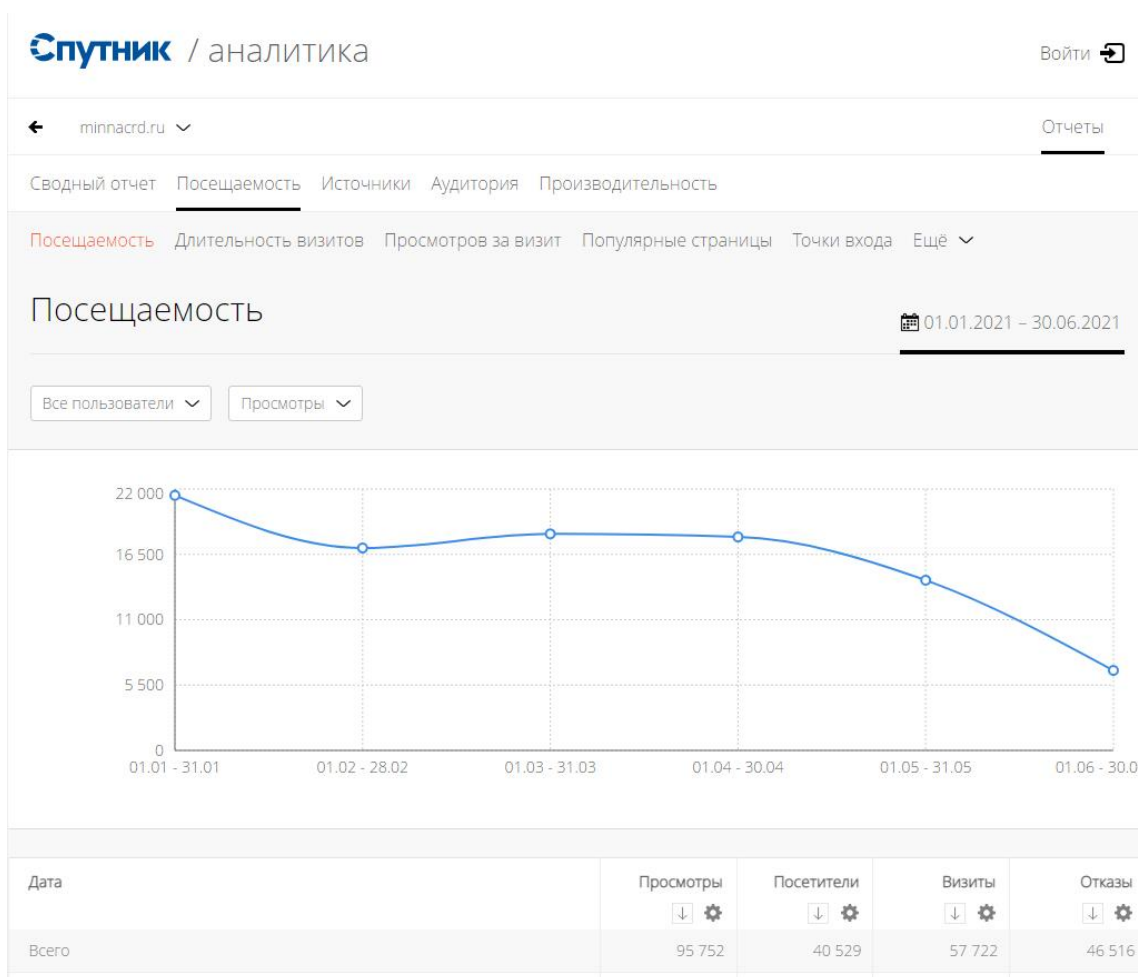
Спутник / аналитика

Войти

minnacrd.ru

Отчеты

Сводный отчет Посещаемость Источники Аудитория Производительность

Посещаемость Длительность визитов Просмотров за визит Популярные страницы Точки входа Ещё

Посещаемость

01.01.2021 – 30.06.2021

Все пользователи Просмотры

22 000
16 500
11 000
5 500
0

01.01 - 31.01 01.02 - 28.02 01.03 - 31.03 01.04 - 30.04 01.05 - 31.05 01.06 - 30.0

| Дата | Просмотры | Посетители | Визиты | Отказы |
|---|---|---|---|---|
| Всего | 95 752 | 40 529 | 57 722 | 46 516 |